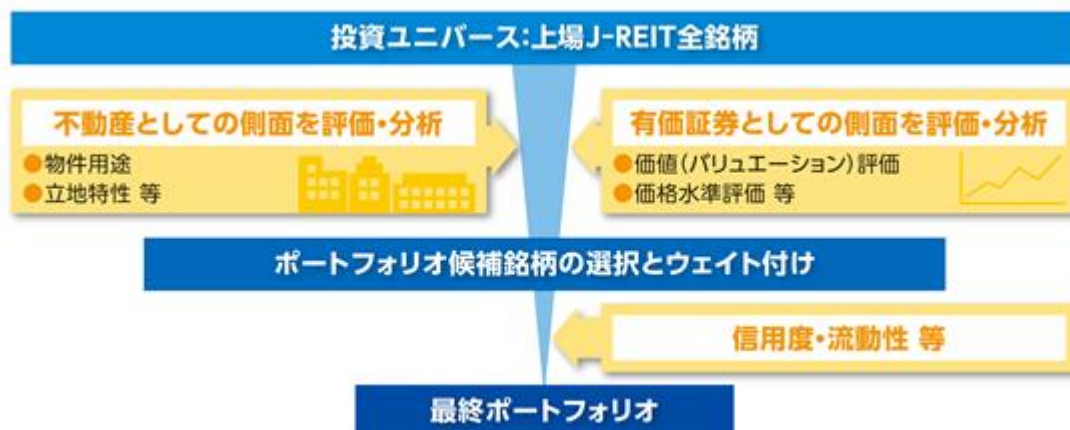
投資ユニバース:上場J-REIT全銘柄

不動産としての側面を評価・分析
●物件用途
●立地特性 等

有価証券としての側面を評価・分析
●価値(バリュエーション)評価
●価格水準評価 等

ポートフォリオ候補銘柄の選択とウェイト付け

信用度・流動性 等

最終ポートフォリオ